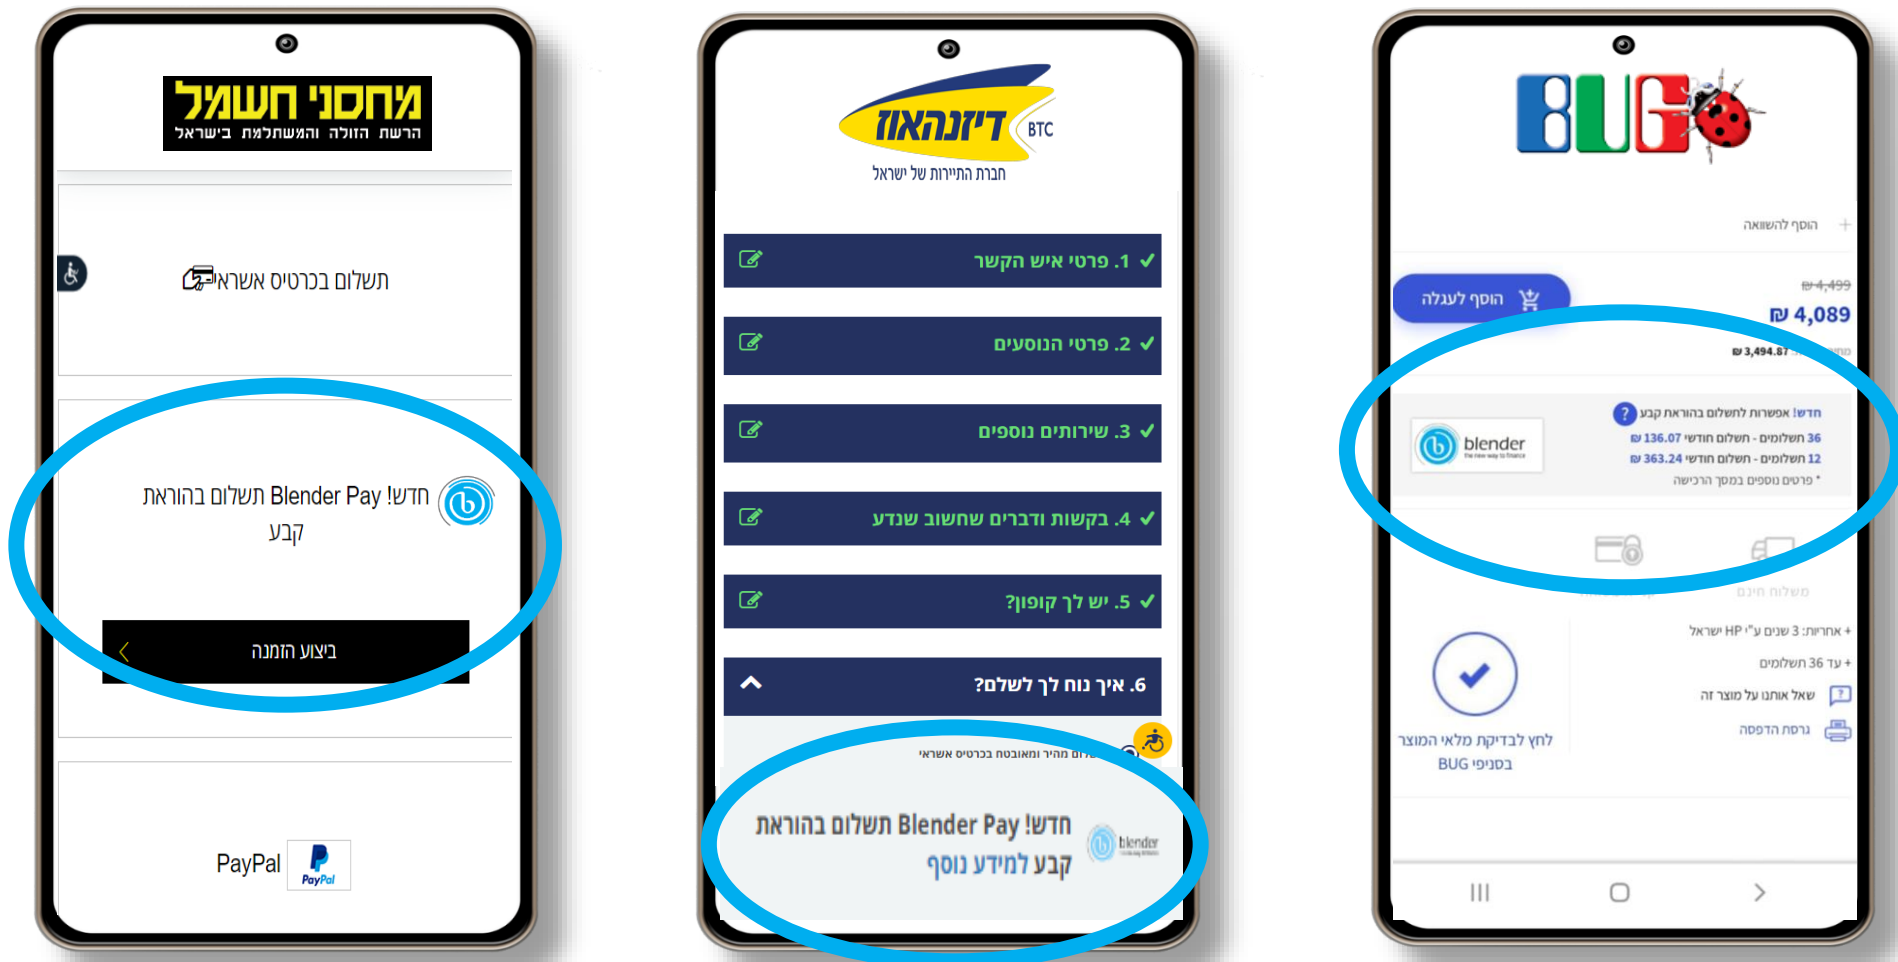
מחסני חשמל
הרשת הזולה והמשתלמת בישראל

תשלום בכרטיס אשראי

חדש! Blender Pay תשלום בהוראת קבע

ביצוע הזמנה

PayPal

PayPal

דיזנהאוז BTC
חברת התיירות של ישראל

1. פרטי איש הקשר

2. פרטי הנוסעים

3. שירותים נוספים

4. בקשות ודברים שחשוב שנדע

5. יש לך קופון?

6. איך נוח לך לשלם?

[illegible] מהיר ומאובטח בכרטיס אשראי

blender

חדש! Blender Pay תשלום בהוראת קבע למידע נוסף

BUG

הוסף להשוואה

₪ 4,499

₪ 4,089

הוסף לעגל

₪ 3,494.87

חדש! אפשרות לתשלום בהוראת קבע

36 תשלומים - תשלום חודשי ₪ 136.07

12 תשלומים - תשלום חודשי ₪ 363.24

* פרטים נוספים במסך הרכישה

blender

תשלום

+ אחריות: 3 שנים ע"י HP ישראל

+ עד 36 תשלומים

שאל אותנו על מוצר זה

גרסת הדפסה

לחץ לבדיקת מלאי המוצר בסניפי BUG